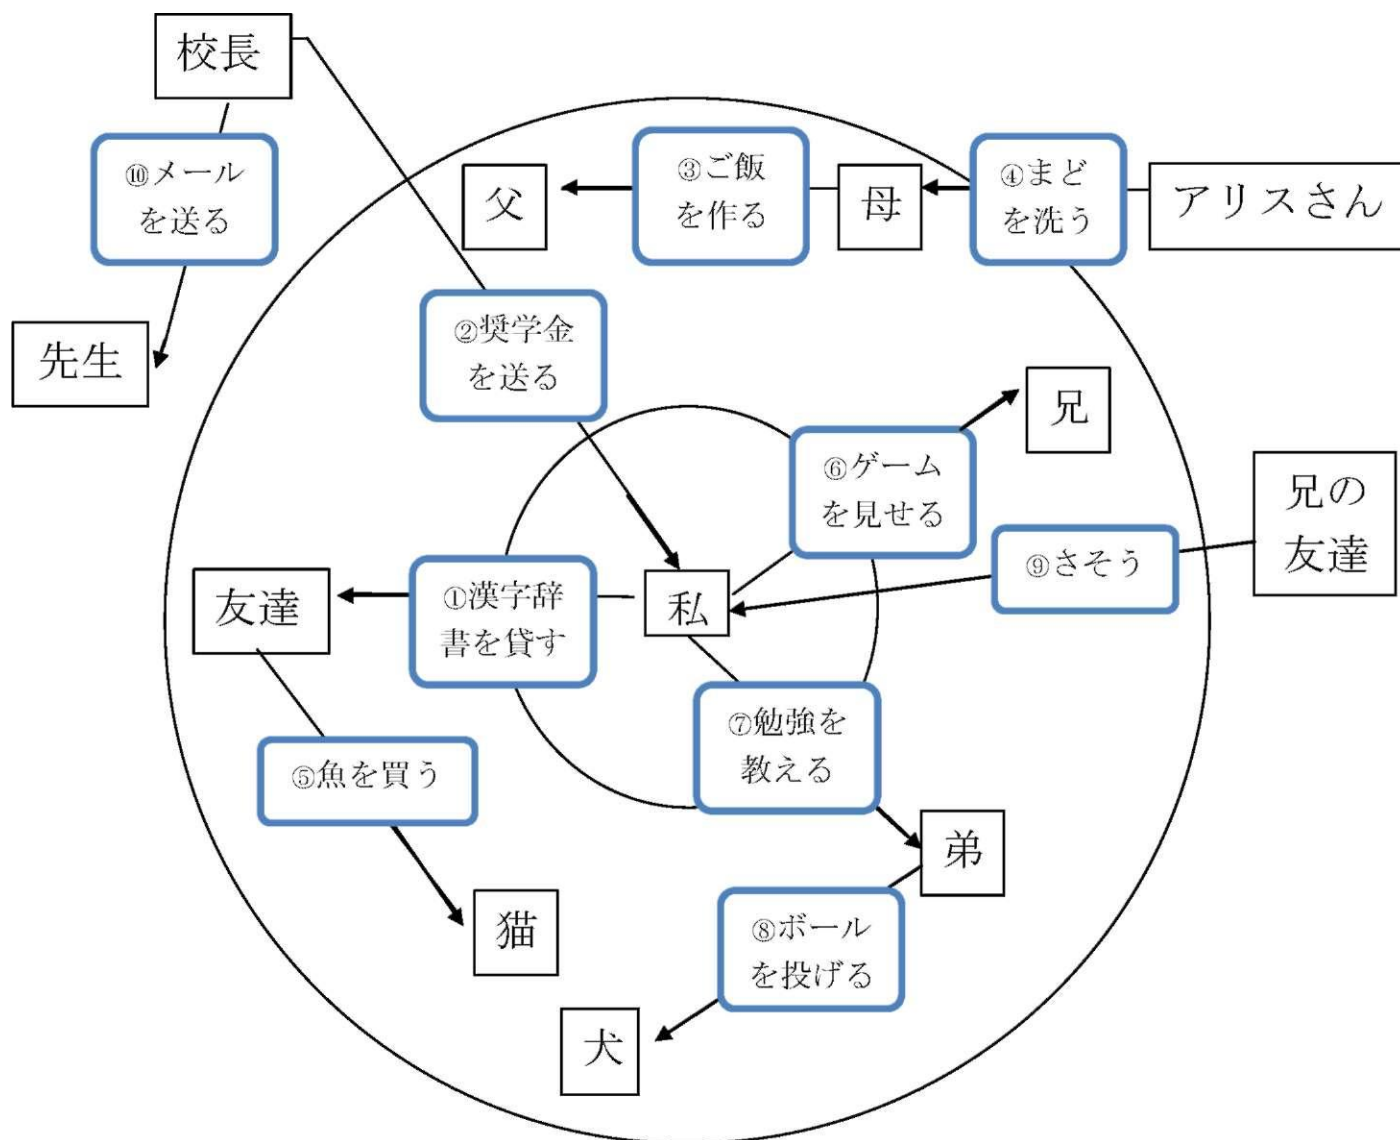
校長

⑩メール
を送る

先生

父

③ご飯
を作る

母

④まど
を洗う

アリスさん

②奨学金
を送る

兄

⑥ゲーム
を見せる

兄の
友達

⑨さそう

友達

①漢字辞
書を貸す

私

⑦勉強を
教える

⑤魚を買う

弟

猫

⑧ボール
を投げる

犬